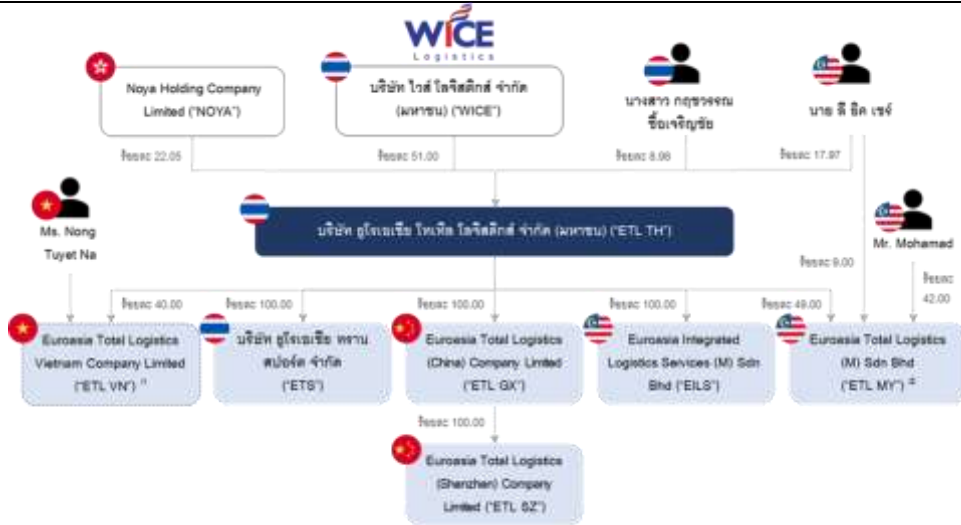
WICE
Logistics

Noya Holding Company Limited ("NOYA")

บริษัท ไวส์ โลจิสติกส์ จำกัด (มหาชน) ("WICE")

นางสาว กฤษวรรณ ชื่อเจริญชัย

นาย ลี ชิค เซง

ร้อยละ 22.05

ร้อยละ 51.00

ร้อยละ 8.98

ร้อยละ 17.97

Ms. Nong Tuyet Na

บริษัท ยูโรเอเชีย โททัล โลจิสติกส์ จำกัด (มหาชน) ("ETL TH")

Mr. Mohamad

ร้อยละ 9.00

ร้อยละ 42.00

ร้อยละ 40.00

ร้อยละ 100.00

ร้อยละ 100.00

ร้อยละ 100.00

ร้อยละ 49.00

Euroasia Total Logistics Vietnam Company Limited ("ETL VN") (1)

บริษัท ยูโรเอเชีย ทรานสปอร์ต จำกัด ("ETS")

Euroasia Total Logistics (China) Company Limited ("ETL GX")

Euroasia Integrated Logistics Services (M) Sdn Bhd ("EILS")

Euroasia Total Logistics (M) Sdn Bhd ("ETL MY") (2)

ร้อยละ 100.00

Euroasia Total Logistics (Shenzhen) Company Limited ("ETL SZ")